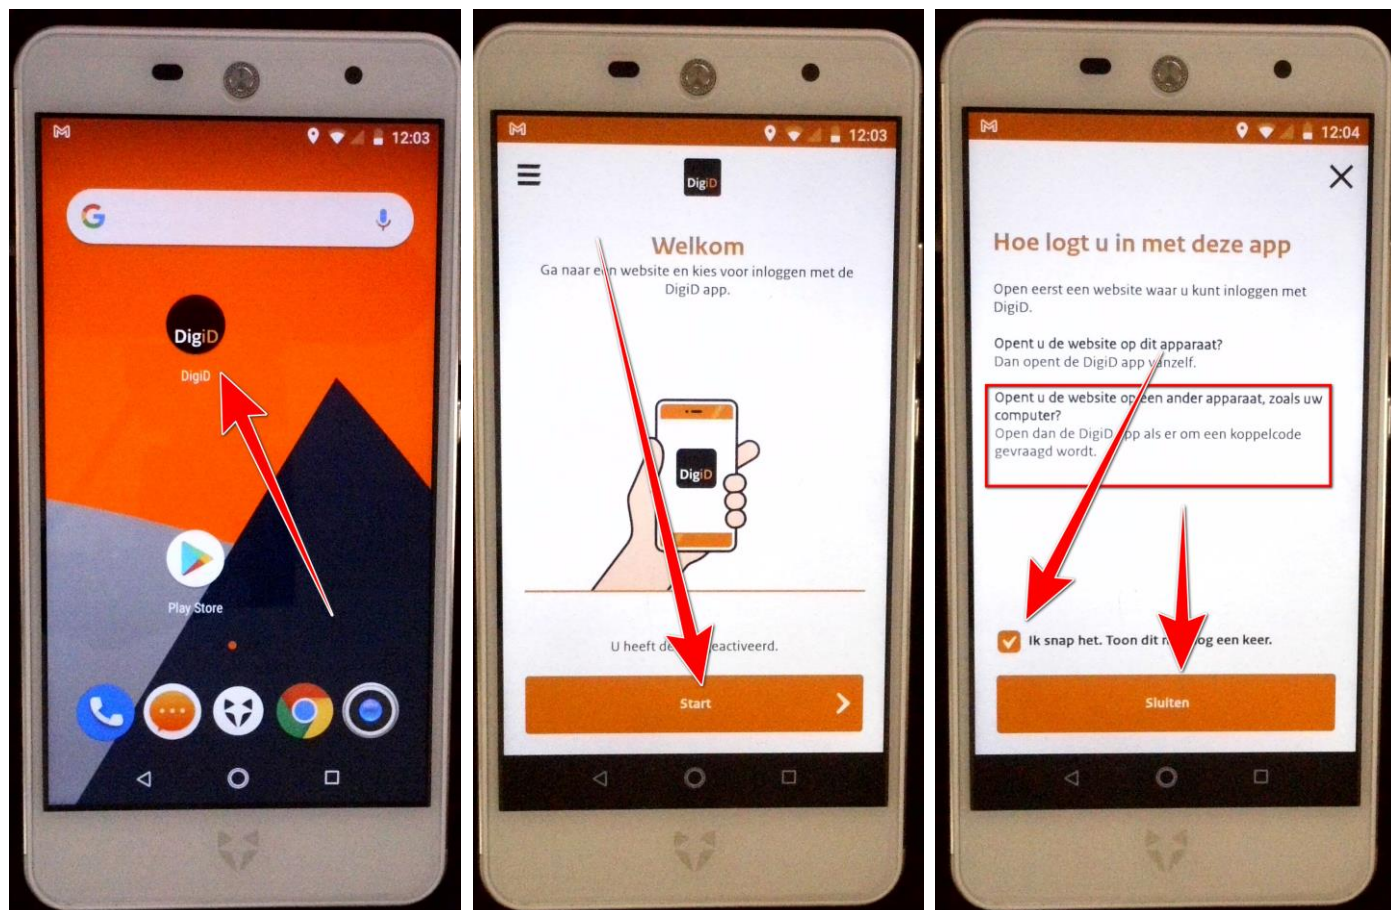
12:03

DigiD

DigiD

Play Store

12:03

DigiD

Welkom

Ga naar e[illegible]n website en kies voor inloggen met de DigiD app.

DigiD

U heeft de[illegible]eactiveerd.

Start

12:04

Hoe logt u in met deze app

Open eerst een website waar u kunt inloggen met DigiD.

Opent u de website op dit apparaat?
Dan opent de DigiD app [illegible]nzelf.

Opent u de website op een ander apparaat, zoals uw computer?
Open dan de DigiD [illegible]pp als er om een koppelcode gevraagd wordt.

Ik snap het. Toon dit n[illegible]og een keer.

Sluiten